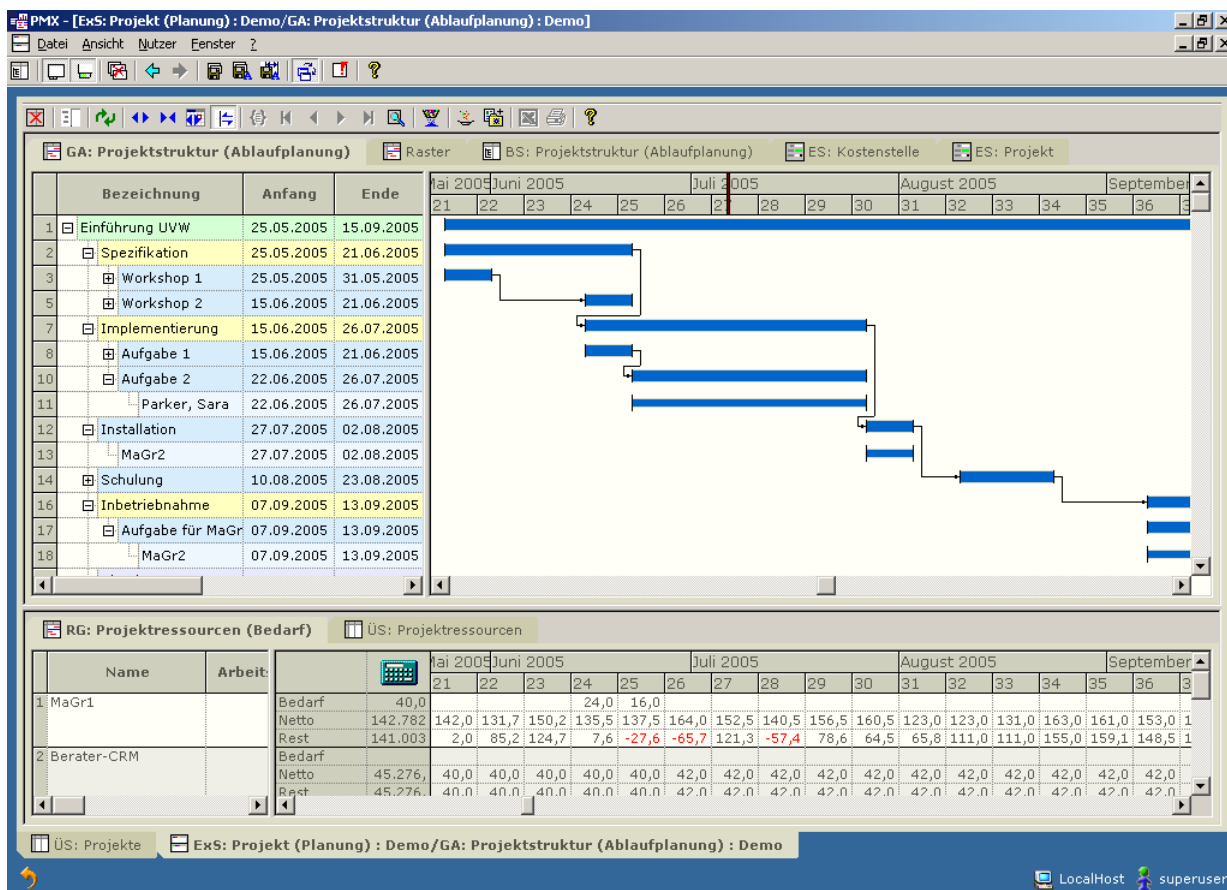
PMX - [ExS: Projekt (Planung) : Demo/GA: Projektstruktur (Ablaufplanung) : Demo]

Datei Ansicht Nutzer Fenster ?

GA: Projektstruktur (Ablaufplanung) | Raster | BS: Projektstruktur (Ablaufplanung) | ES: Kostenstelle | ES: Projekt

| | Bezeichnung | Anfang | Ende |
|---|---|---|---|
| 1 | Einführung UVW | 25.05.2005 | 15.09.2005 |
| 2 | Spezifikation | 25.05.2005 | 21.06.2005 |
| 3 | Workshop 1 | 25.05.2005 | 31.05.2005 |
| 5 | Workshop 2 | 15.06.2005 | 21.06.2005 |
| 7 | Implementierung | 15.06.2005 | 26.07.2005 |
| 8 | Aufgabe 1 | 15.06.2005 | 21.06.2005 |
| 10 | Aufgabe 2 | 22.06.2005 | 26.07.2005 |
| 11 | Parker, Sara | 22.06.2005 | 26.07.2005 |
| 12 | Installation | 27.07.2005 | 02.08.2005 |
| 13 | MaGr2 | 27.07.2005 | 02.08.2005 |
| 14 | Schulung | 10.08.2005 | 23.08.2005 |
| 16 | Inbetriebnahme | 07.09.2005 | 13.09.2005 |
| 17 | Aufgabe für MaGr | 07.09.2005 | 13.09.2005 |
| 18 | MaGr2 | 07.09.2005 | 13.09.2005 |

lai 2005 Juni 2005 Juli 2005 August 2005 September
21 22 23 24 25 26 27 28 29 30 31 32 33 34 35 36 3

RG: Projektressourcen (Bedarf) | ÜS: Projektressourcen

| Name | Arbeit | | | 21 | 22 | 23 | 24 | 25 | 26 | 27 | 28 | 29 | 30 | 31 | 32 | 33 | 34 | 35 | 36 | 3 |
|---|---|---|---|---|---|---|---|---|---|---|---|---|---|---|---|---|---|---|---|---|
| 1 MaGr1 | | Bedarf | 40,0 | | | | 24,0 | 16,0 | | | | | | | | | | | | |
| | | Netto | 142.782 | 142,0 | 131,7 | 150,2 | 135,5 | 137,5 | 164,0 | 152,5 | 140,5 | 156,5 | 160,5 | 123,0 | 123,0 | 131,0 | 163,0 | 161,0 | 153,0 | 1 |
| | | Rest | 141.003 | 2,0 | 85,2 | 124,7 | 7,6 | -27,6 | -65,7 | 121,3 | -57,4 | 78,6 | 64,5 | 65,8 | 111,0 | 111,0 | 155,0 | 159,1 | 148,5 | 1 |
| 2 Berater-CRM | | Bedarf | | | | | | | | | | | | | | | | | | |
| | | Netto | 45.276, | 40,0 | 40,0 | 40,0 | 40,0 | 40,0 | 42,0 | 42,0 | 42,0 | 42,0 | 42,0 | 42,0 | 42,0 | 42,0 | 42,0 | 42,0 | 42,0 | |
| | | Rest | 45.276, | 40,0 | 40,0 | 40,0 | 40,0 | 40,0 | 42,0 | 42,0 | 42,0 | 42,0 | 42,0 | 42,0 | 42,0 | 42,0 | 42,0 | 42,0 | 42,0 | |

ÜS: Projekte | ExS: Projekt (Planung) : Demo/GA: Projektstruktur (Ablaufplanung) : Demo

LocalHost superuser